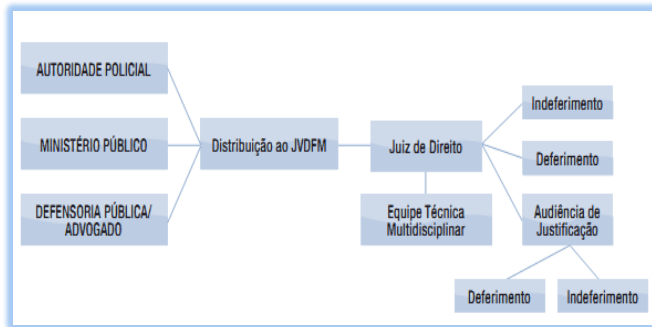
AUTORIDADE POLICIAL

MINISTÉRIO PÚBLICO

DEFENSORIA PÚBLICA/ ADVOGADO

Distribuição ao JVDFM

Juiz de Direito

Equipe Técnica Multidisciplinar

Indeferimento

Deferimento

Audiência de Justificação

Deferimento

Indeferimento